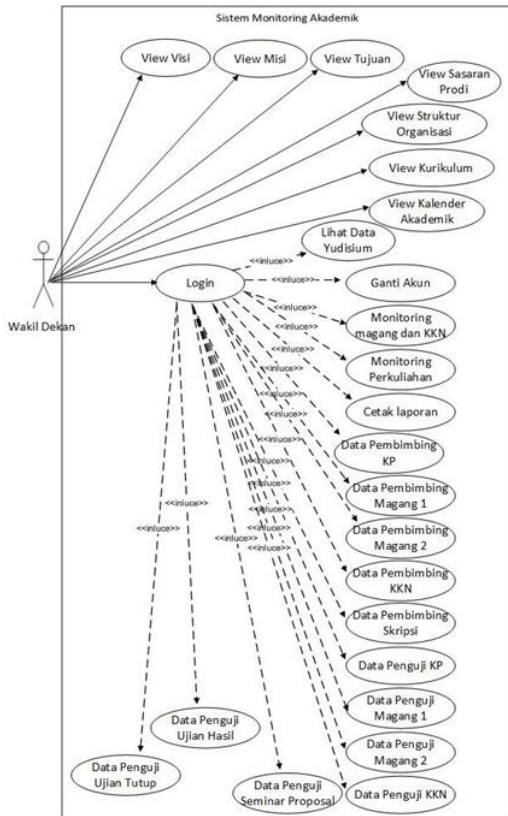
Sistem Monitoring Akademik

View Visi

View Misi

View Tujuan

View Sasaran Prodi

View Struktur Organisasi

View Kurikulum

View Kalender Akademik

Lihat Data Yudisium

Wakil Dekan

Login

<<inluce>>

<<inluce>>

Ganti Akun

<<inluce>>

Monitoring magang dan KKN

<<inluce>>

Monitoring Perkuliahan

<<inluce>>

Cetak laporan

<<inluce>>

<<inluce>>

Data Pembimbing KP

<<inluce>>

<<inluce>>

Data Pembimbing Magang 1

<<inluce>>

<<inluce>>

Data Pembimbing Magang 2

<<inluce>>

<<inluce>>

Data Pembimbing KKN

<<inluce>>

<<inluce>>

<<inluce>>

<<inluce>>

Data Pembimbing Skripsi

Data Penguji KP

Data Penguji Magang 1

Data Penguji Magang 2

Data Penguji KKN

Data Penguji Ujian Hasil

Data Penguji Ujian Tutup

Data Penguji Seminar Proposal